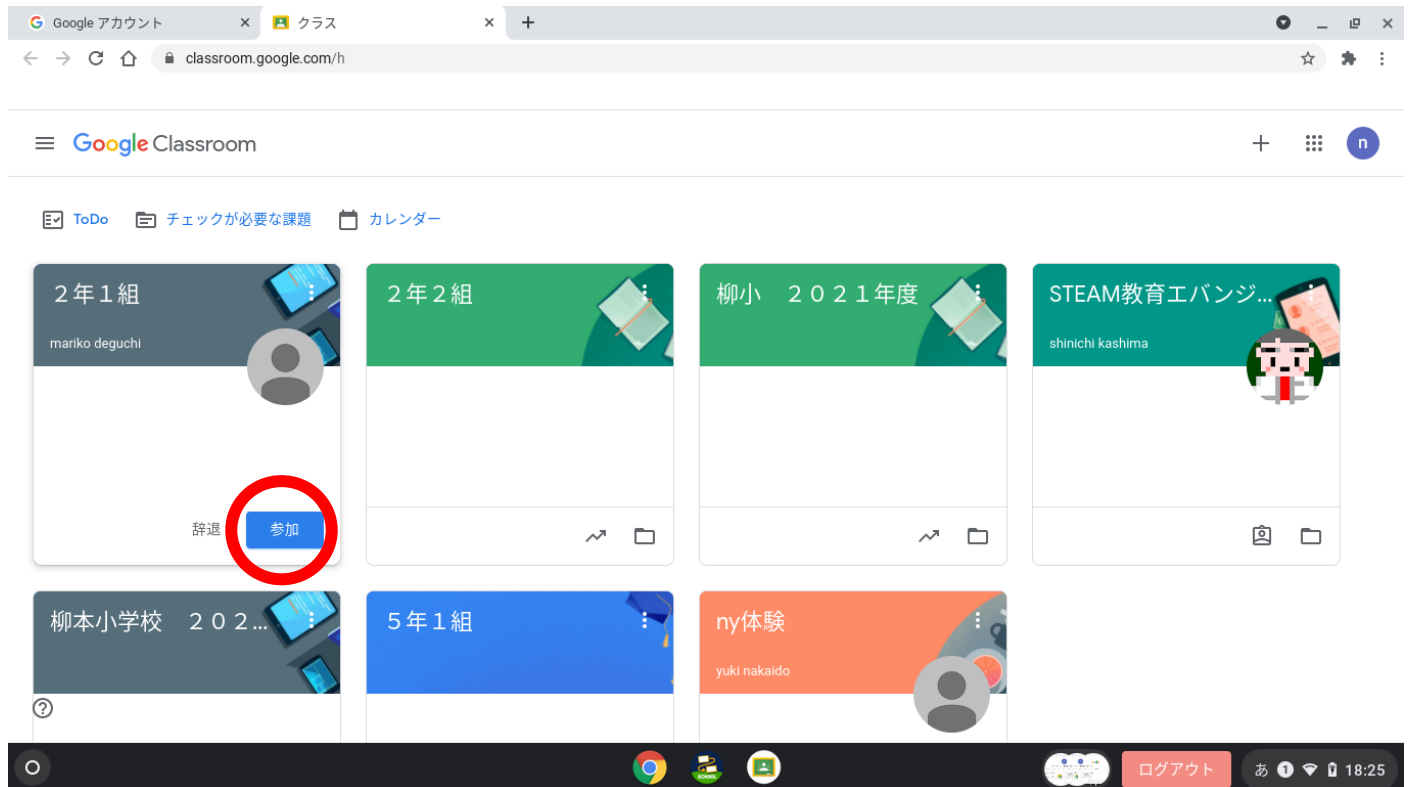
Google アカウント
クラス
classroom.google.com/h

Google Classroom

ToDo
チェックが必要な課題
カレンダー

２年１組
mariko deguchi
辞退
参加

２年２組

柳小　２０２１年度

STEAM教育エバンジ...
shinichi kashima

柳本小学校　２０２...

５年１組

ny体験
yuki nakaido

ログアウト
あ
18:25